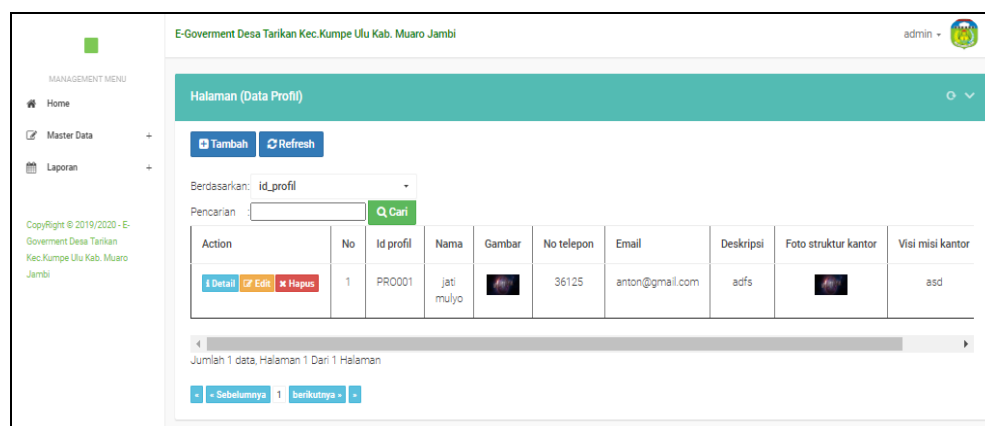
E-Goverment Desa Tarikan Kec.Kumpe Ulu Kab. Muaro Jambi

admin

MANAGEMENT MENU

Home

Master Data +

Laporan +

CopyRight © 2019/2020 - E-Goverment Desa Tarikan Kec.Kumpe Ulu Kab. Muaro Jambi

Halaman (Data Profil)

Tambah Refresh

Berdasarkan: id_profil

Pencarian :

Cari

| Action | No | Id profil | Nama | Gambar | No telepon | Email | Deskripsi | Foto struktur kantor | Visi misi kantor |
|---|---|---|---|---|---|---|---|---|---|
| Detail Edit Hapus | 1 | PRO001 | jati mulyo | | 36125 | anton@gmail.com | adfs | | asd |

Jumlah 1 data, Halaman 1 Dari 1 Halaman

« « Sebelumnya 1 berikutnya » »